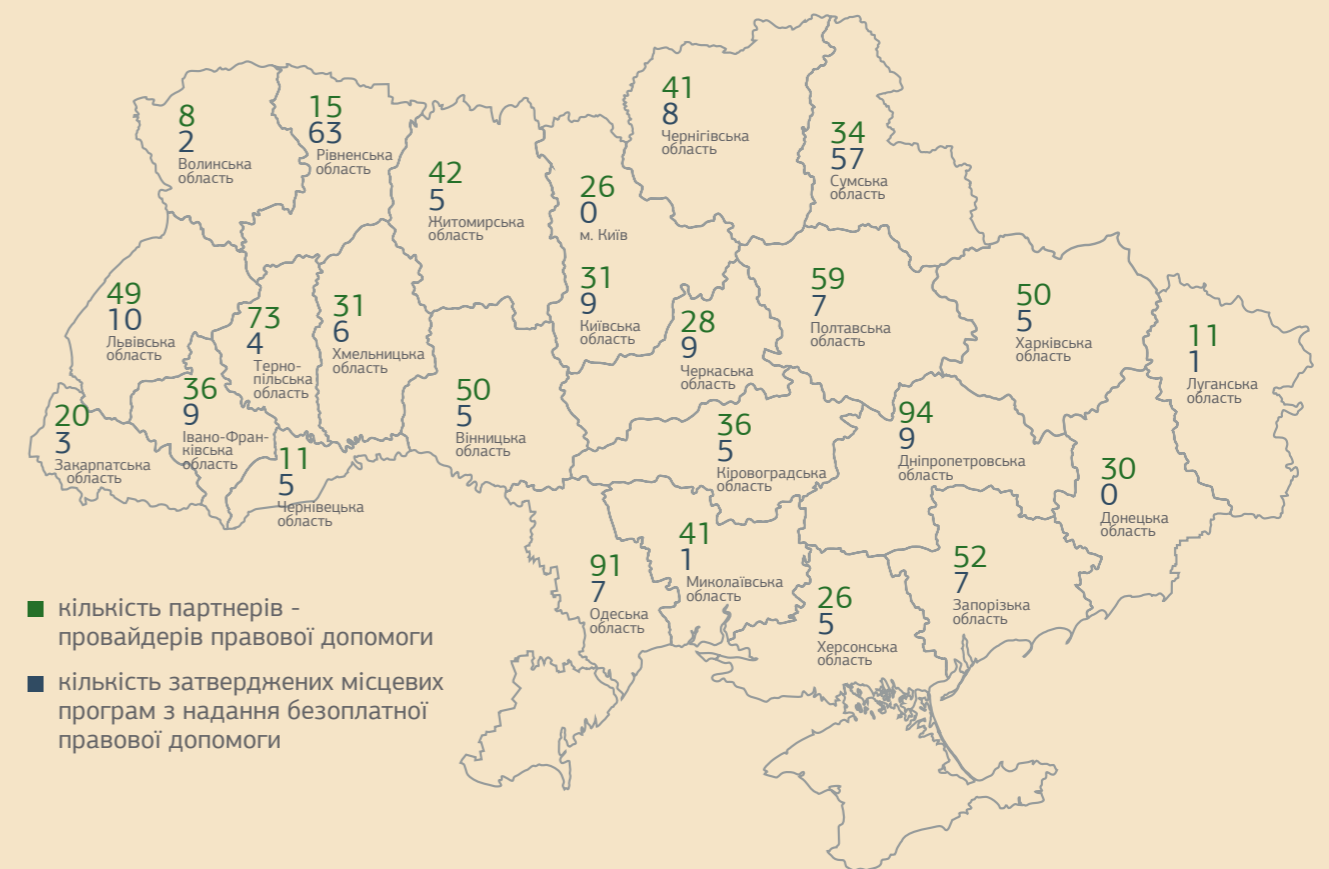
8
2
Волинська область

15
63
Рівненська область

42
5
Житомирська область

26
0
м. Київ

41
8
Чернігівська область

34
57
Сумська область

49
10
Львівська область

73
4
Тернопільська область

31
6
Хмельницька область

31
9
Київська область

28
9
Черкаська область

59
7
Полтавська область

50
5
Харківська область

11
1
Луганська область

20
3
Закарпатська область

36
9
Івано-Франківська область

11
5
Чернівецька область

50
5
Вінницька область

36
5
Кіровоградська область

94
9
Дніпропетровська область

30
0
Донецька область

91
7
Одеська область

41
1
Миколаївська область

26
5
Херсонська область

52
7
Запорізька область

кількість партнерів - провайдерів правової допомоги

кількість затверджених місцевих програм з надання безоплатної правової допомоги